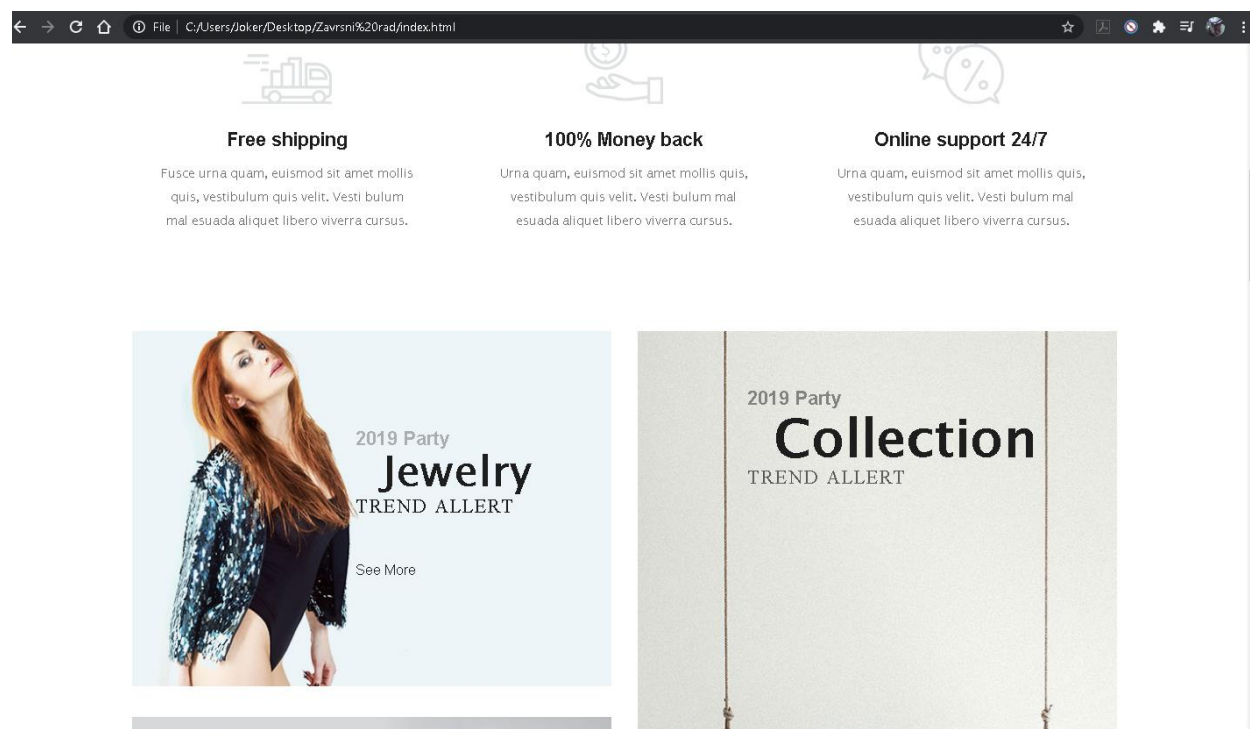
File | C:/Users/Joker/Desktop/Zavrsni%20rad/index.html

Free shipping

Fusce urna quam, euismod sit amet mollis quis, vestibulum quis velit. Vesti bulum mal esuada aliquet libero viverra cursus.

100% Money back

Urna quam, euismod sit amet mollis quis, vestibulum quis velit. Vesti bulum mal esuada aliquet libero viverra cursus.

Online support 24/7

Urna quam, euismod sit amet mollis quis, vestibulum quis velit. Vesti bulum mal esuada aliquet libero viverra cursus.

2019 Party
Jewelry
TREND ALLERT

See More

2019 Party
Collection
TREND ALLERT